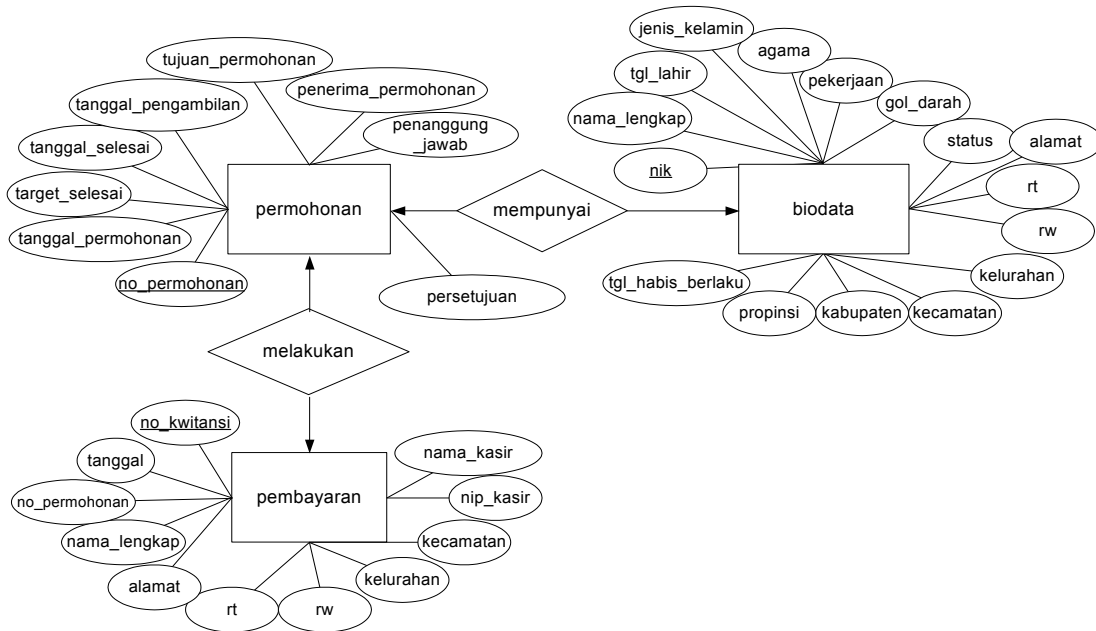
tujuan_permohonan

penerima_permohonan

tanggal_pengambilan

penanggung
_jawab

tanggal_selesai

target_selesai

permohonan

tanggal_permohonan

no_permohonan

persetujuan

mempunyai

jenis_kelamin

agama

tgl_lahir

pekerjaan

gol_darah

nama_lengkap

status

alamat

nik

rt

biodata

rw

kelurahan

tgl_habis_berlaku

propinsi

kabupaten

kecamatan

melakukan

no_kwitansi

tanggal

nama_kasir

no_permohonan

pembayaran

nip_kasir

nama_lengkap

kecamatan

alamat

kelurahan

rt

rw